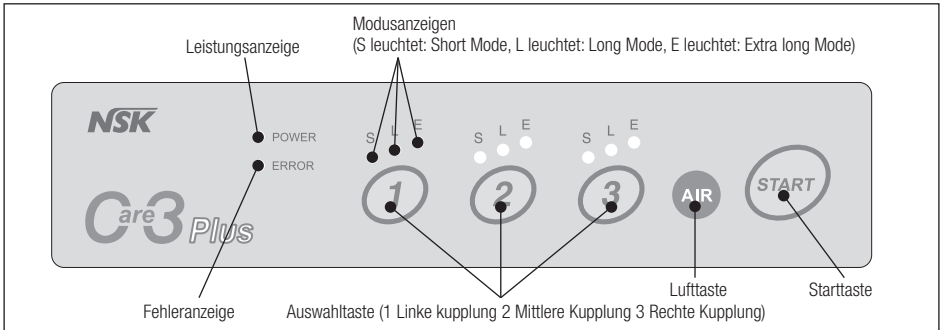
Modusanzeigen
(S leuchtet: Short Mode, L leuchtet: Long Mode, E leuchtet: Extra long Mode)

Leistungsanzeige

NSK

POWER

ERROR

S L E

S L E

S L E

1

2

3

AIR

START

Care3 Plus

Fehleranzeige

Auswahltaste (1 Linke kupplung 2 Mittlere Kupplung 3 Rechte Kupplung)

Lufttaste

Starttaste